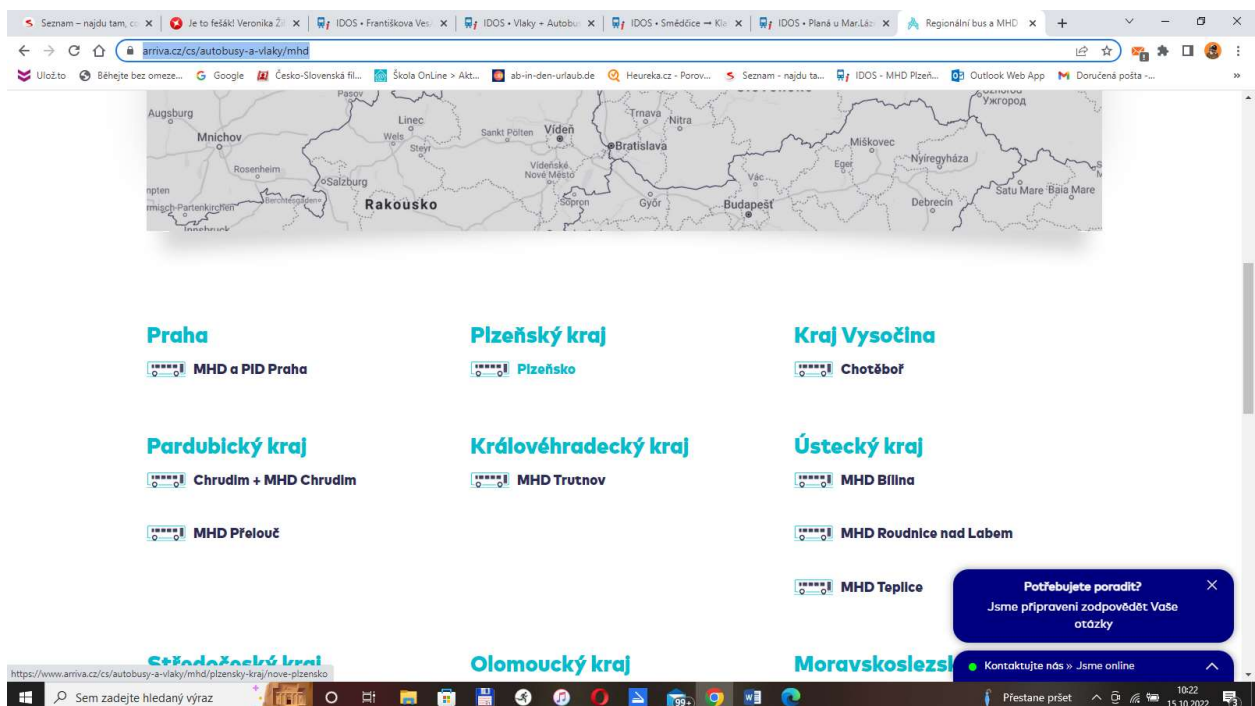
Seznam – najdu tam, co | Je to fešák! Veronika Ž | IDOS • Františkova Ves | IDOS • Vlaky + Autobu | IDOS • Smědčice → Kl | IDOS • Planá u Mar.Láz | Regionální bus a MHD

arriva.cz/cs/autobusy-a-vlaky/mhd

Ulož.to | Běhejte bez omeze... | Google | Česko-Slovenská fil... | Škola OnLine > Akt... | ab-in-den-urlaub.de | Heureka.cz - Porov... | Seznam - najdu ta... | IDOS - MHD Plzeň... | Outlook Web App | Doručená pošta -...

Pasov | Augsburg | Mnichov | Linec | Wels | Steyr | Sankt Pölten | Vídeň | Trnava | Nitra | Bratislava | Vídeňské Nové Město | Rosenheim | Salzburg | Berchtesgaden | Rakousko | Sopron | Győr | Vác | Budapešť | Miškovec | Eger | Nyíregyháza | Debrecín | Satu Mare | Baia Mare | Ужгород | npten | rmisch-Partenkirchen | Innsbruck

Praha
MHD a PID Praha

Plzeňský kraj
Plzeňsko

Kraj Vysočina
Chotěboř

Pardubický kraj
Chrudim + MHD Chrudim

MHD Přelouč

Královéhradecký kraj
MHD Trutnov

Ústecký kraj
MHD Bílina

MHD Roudnice nad Labem

MHD Teplice

Potřebujete poradit?
Jsme připraveni zodpovědět Vaše otázky

Kontaktujte nás » Jsme online

Středočeský kraj

Olomoucký kraj

Moravskoslezsk

https://www.arriva.cz/cs/autobusy-a-vlaky/mhd/plzensky-kraj/nove-plzensko

Sem zadejte hledaný výraz

Přestane pršet

10:22
15.10.2022